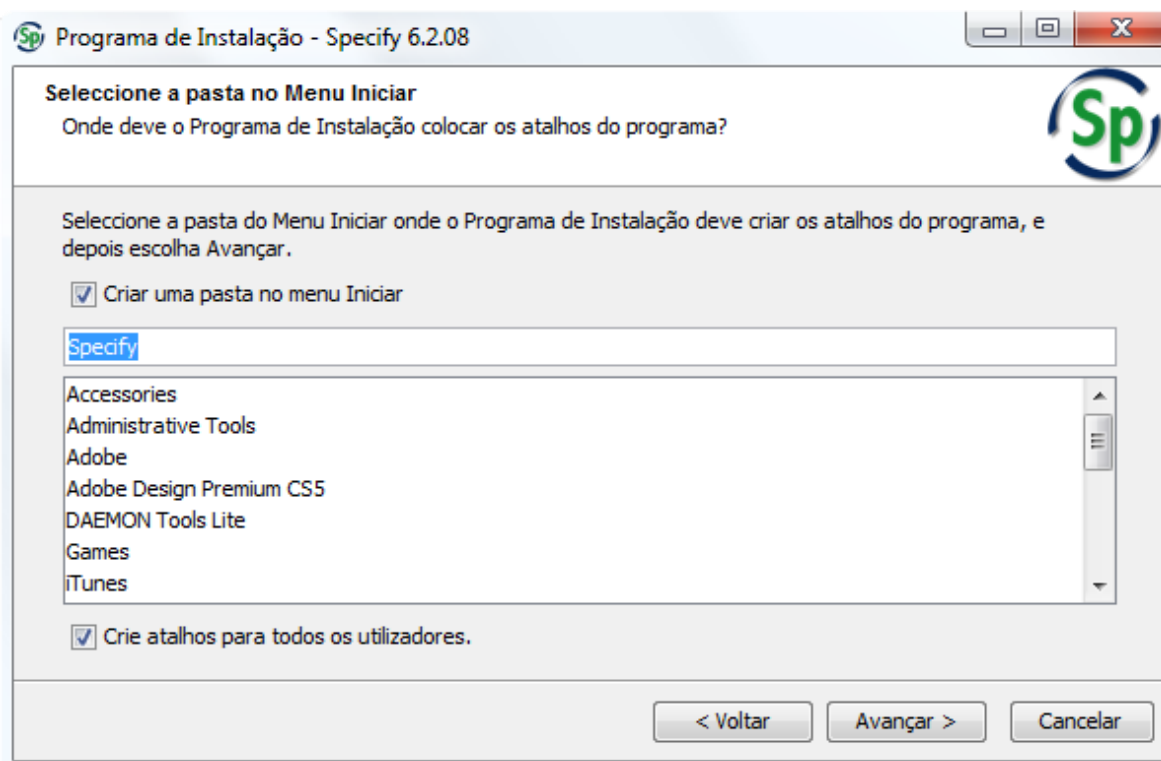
Sp Programa de Instalação - Specify 6.2.08

Seleccione a pasta no Menu Iniciar
Onde deve o Programa de Instalação colocar os atalhos do programa?

Sp

Seleccione a pasta do Menu Iniciar onde o Programa de Instalação deve criar os atalhos do programa, e depois escolha Avançar.

Criar uma pasta no menu Iniciar

Specify

Accessories
Administrative Tools
Adobe
Adobe Design Premium CS5
DAEMON Tools Lite
Games
iTunes

Crie atalhos para todos os utilizadores.

< Voltar
Avançar >
Cancelar